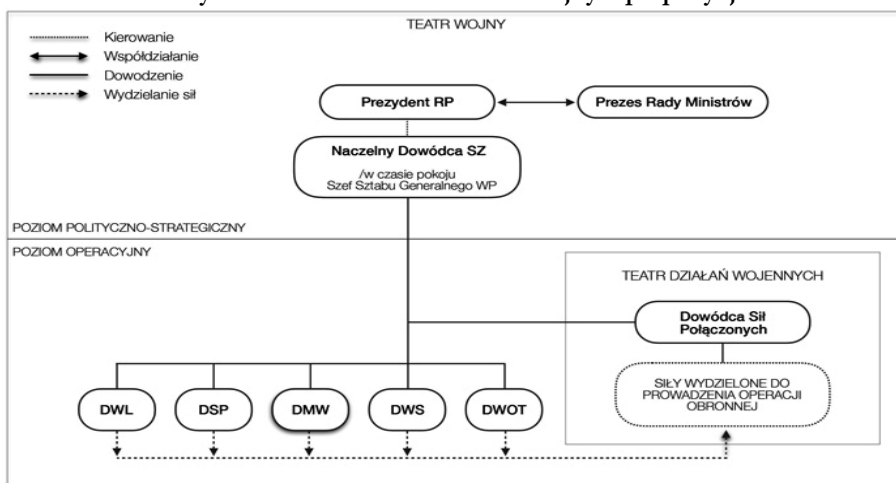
TEATR WOJNY

Kierowanie
Współdziałanie
Dowodzenie
Wydzielanie sił

Prezydent RP

Prezes Rady Ministrów

Naczelny Dowódca SZ
/w czasie pokoju
Szef Sztabu Generalnego WP

POZIOM POLITYCZNO-STRATEGICZNY

POZIOM OPERACYJNY

TEATR DZIAŁAŃ WOJENNYCH

Dowódca Sił Połączonych

SIŁY WYDZIELONE DO PROWADZENIA OPERACJI OBRONNEJ

DWL

DSP

DMW

DWS

DWOT